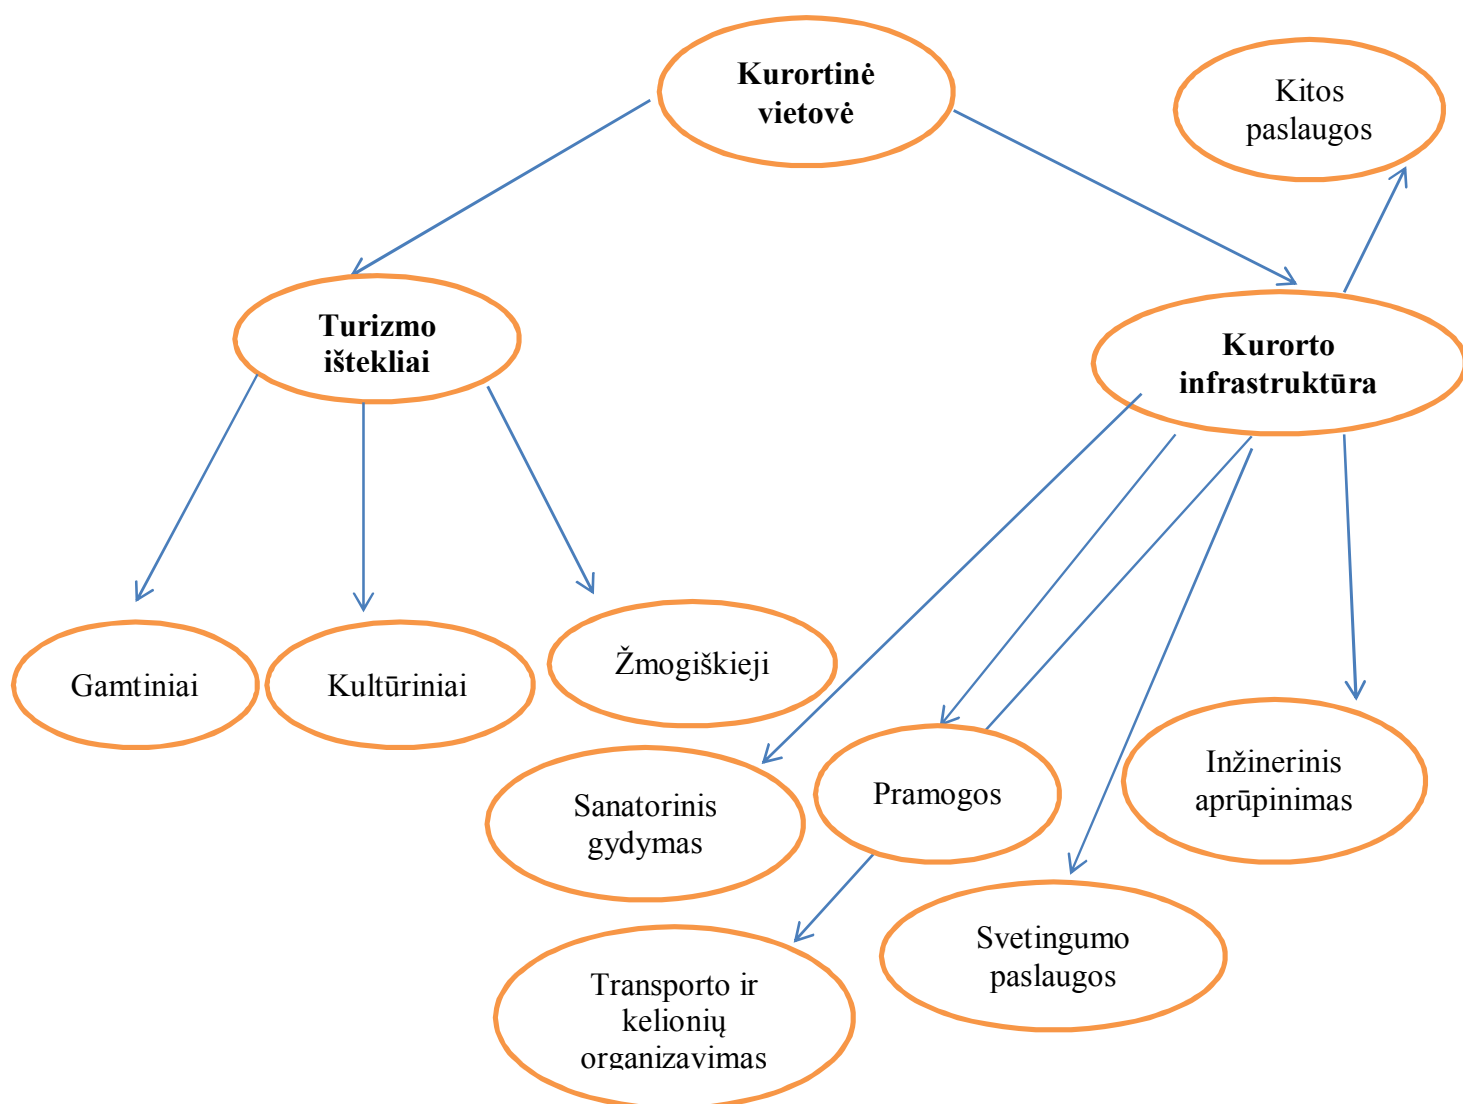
Kurortinė vietovė

Kitos paslaugos

Turizmo ištekliai

Kurorto infrastruktūra

Gamtiniai

Kultūriniai

Žmogiškieji

Sanatorinis gydymas

Pramogos

Inžinerinis aprūpinimas

Svetingumo paslaugos

Transporto ir kelionių organizavimas